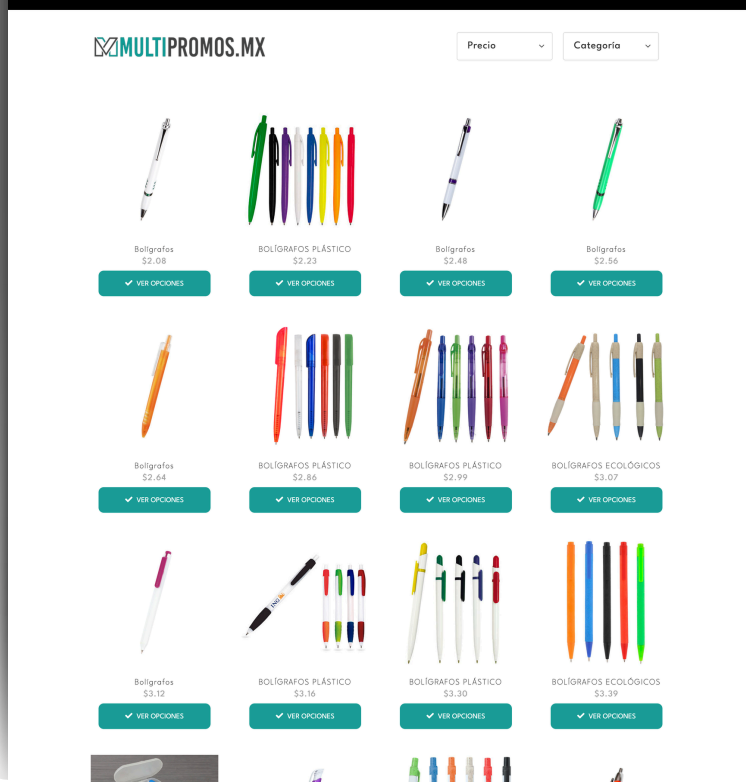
MULTIPROMOS.MX

Precio
Categoría

Bolígrafos
$2.08
VER OPCIONES

BOLÍGRAFOS PLÁSTICO
$2.23
VER OPCIONES

Bolígrafos
$2.48
VER OPCIONES

Bolígrafos
$2.56
VER OPCIONES

Bolígrafos
$2.64
VER OPCIONES

BOLÍGRAFOS PLÁSTICO
$2.86
VER OPCIONES

BOLÍGRAFOS PLÁSTICO
$2.99
VER OPCIONES

BOLÍGRAFOS ECOLÓGICOS
$3.07
VER OPCIONES

Bolígrafos
$3.12
VER OPCIONES

BOLÍGRAFOS PLÁSTICO
$3.16
VER OPCIONES

BOLÍGRAFOS PLÁSTICO
$3.30
VER OPCIONES

BOLÍGRAFOS ECOLÓGICOS
$3.39
VER OPCIONES